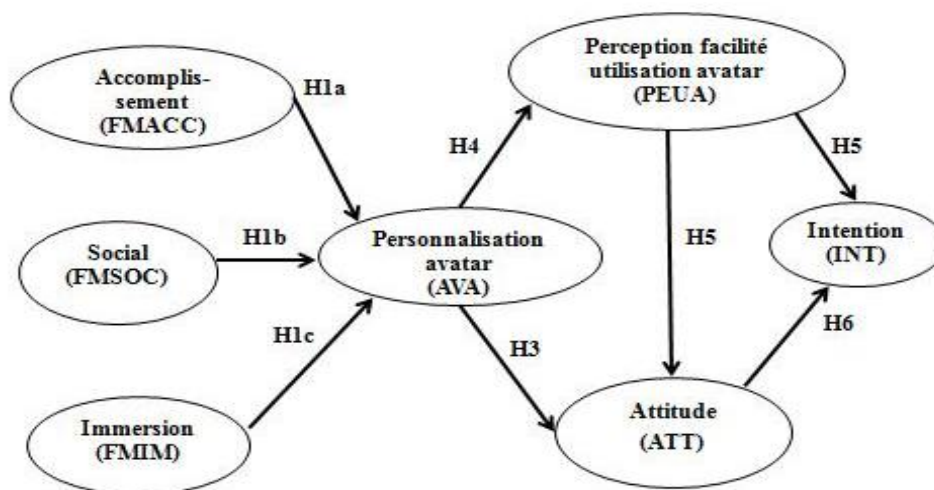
Accomplissement (FMACC)

H1a

Social (FMSOC)

H1b

Immersion (FMIM)

H1c

Personnalisation avatar (AVA)

H4

H3

Perception facilité utilisation avatar (PEUA)

H5

H5

Intention (INT)

H6

Attitude (ATT)